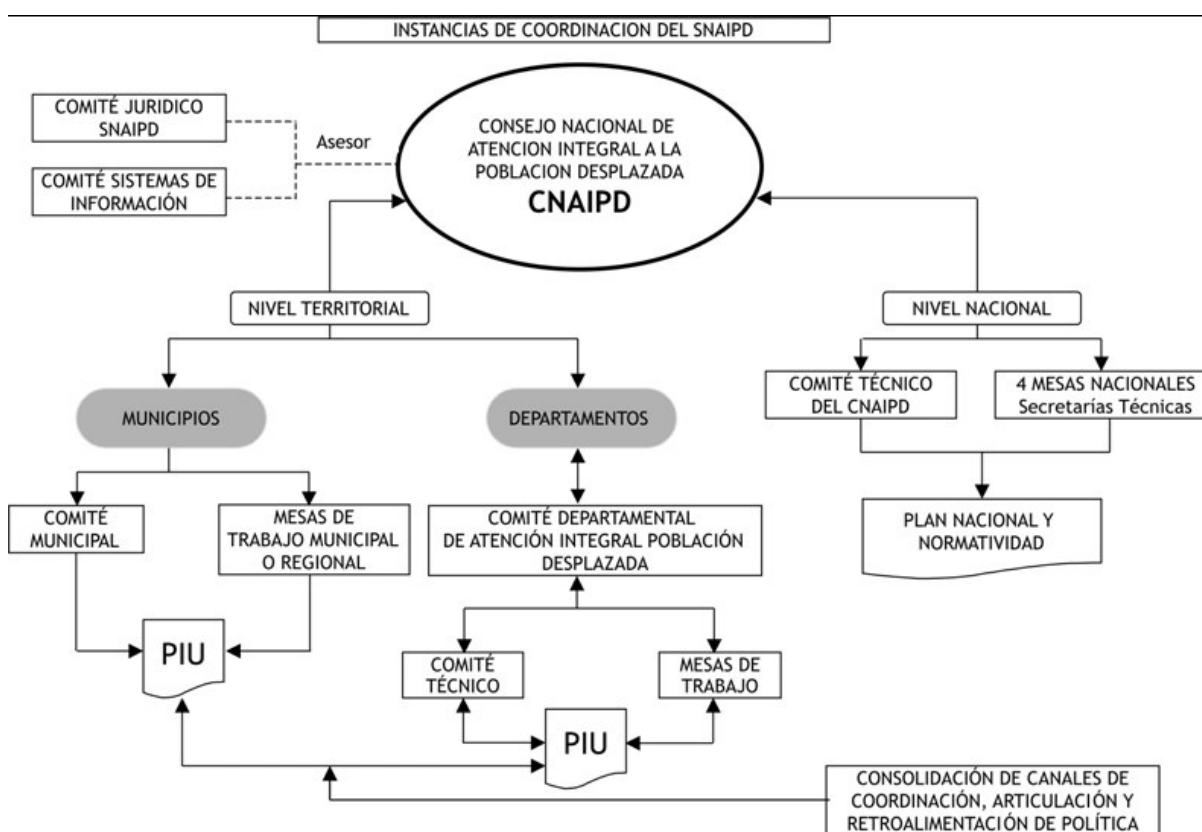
INSTANCIAS DE COORDINACION DEL SNAIPD

COMITÉ JURIDICO SNAIPD

COMITÉ SISTEMAS DE INFORMACIÓN

Asesor

CONSEJO NACIONAL DE ATENCION INTEGRAL A LA POBLACION DESPLAZADA
CNAIPD

NIVEL TERRITORIAL

NIVEL NACIONAL

MUNICIPIOS

DEPARTAMENTOS

COMITÉ TÉCNICO DEL CNAIPD

4 MESAS NACIONALES Secretarías Técnicas

COMITÉ MUNICIPAL

MESAS DE TRABAJO MUNICIPAL O REGIONAL

COMITÉ DEPARTAMENTAL DE ATENCIÓN INTEGRAL POBLACIÓN DESPLAZADA

PLAN NACIONAL Y NORMATIVIDAD

PIU

COMITÉ TÉCNICO

MESAS DE TRABAJO

PIU

CONSOLIDACIÓN DE CANALES DE COORDINACIÓN, ARTICULACIÓN Y RETROALIMENTACIÓN DE POLÍTICA